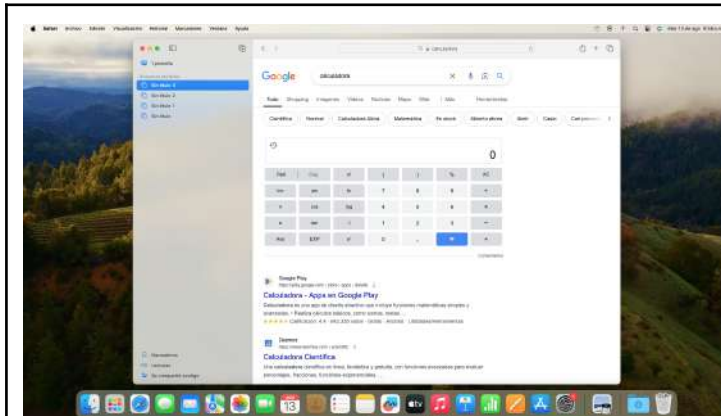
Safari Archivo Edición Visualización Historial Marcadores Ventana Ayuda

Sin título 2
Sin título 3
Sin título 1
Sin título

Google calculadora

Todo Shopping Imágenes Vídeos Noticias Mapas

Científica Normal Calculadora Ahora Matemáticas

0

Rad Deg x! ( ) % AC
Inv sin ln 7 8 9 ÷
π cos log 4 5 6 ×
e tan √ 1 2 3 −
Ans EXP $x^y$ 0 . = +

Google Play
Calculadora - Apps en Google Play

Calculadora Científica

13